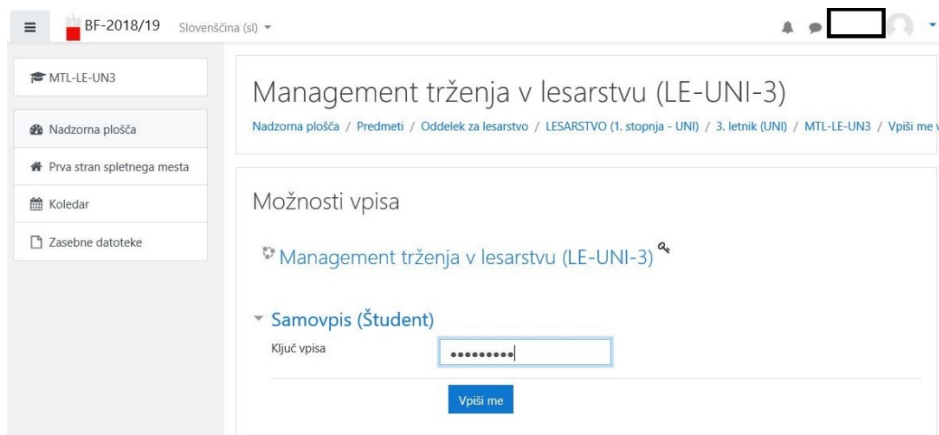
BF-2018/19 Slovenščina (sl)

MTL-LE-UN3

Nadzorna plošča

Prva stran spletnega mesta

Koledar

Zasebne datoteke

Management trženja v lesarstvu (LE-UNI-3)

Nadzorna plošča / Predmeti / Oddelek za lesarstvo / LESARSTVO (1. stopnja - UNI) / 3. letnik (UNI) / MTL-LE-UN3 / Vpiši me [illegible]

Možnosti vpisa

Management trženja v lesarstvu (LE-UNI-3)

Samovpis (Študent)

Ključ vpisa •••••••••

Vpiši me